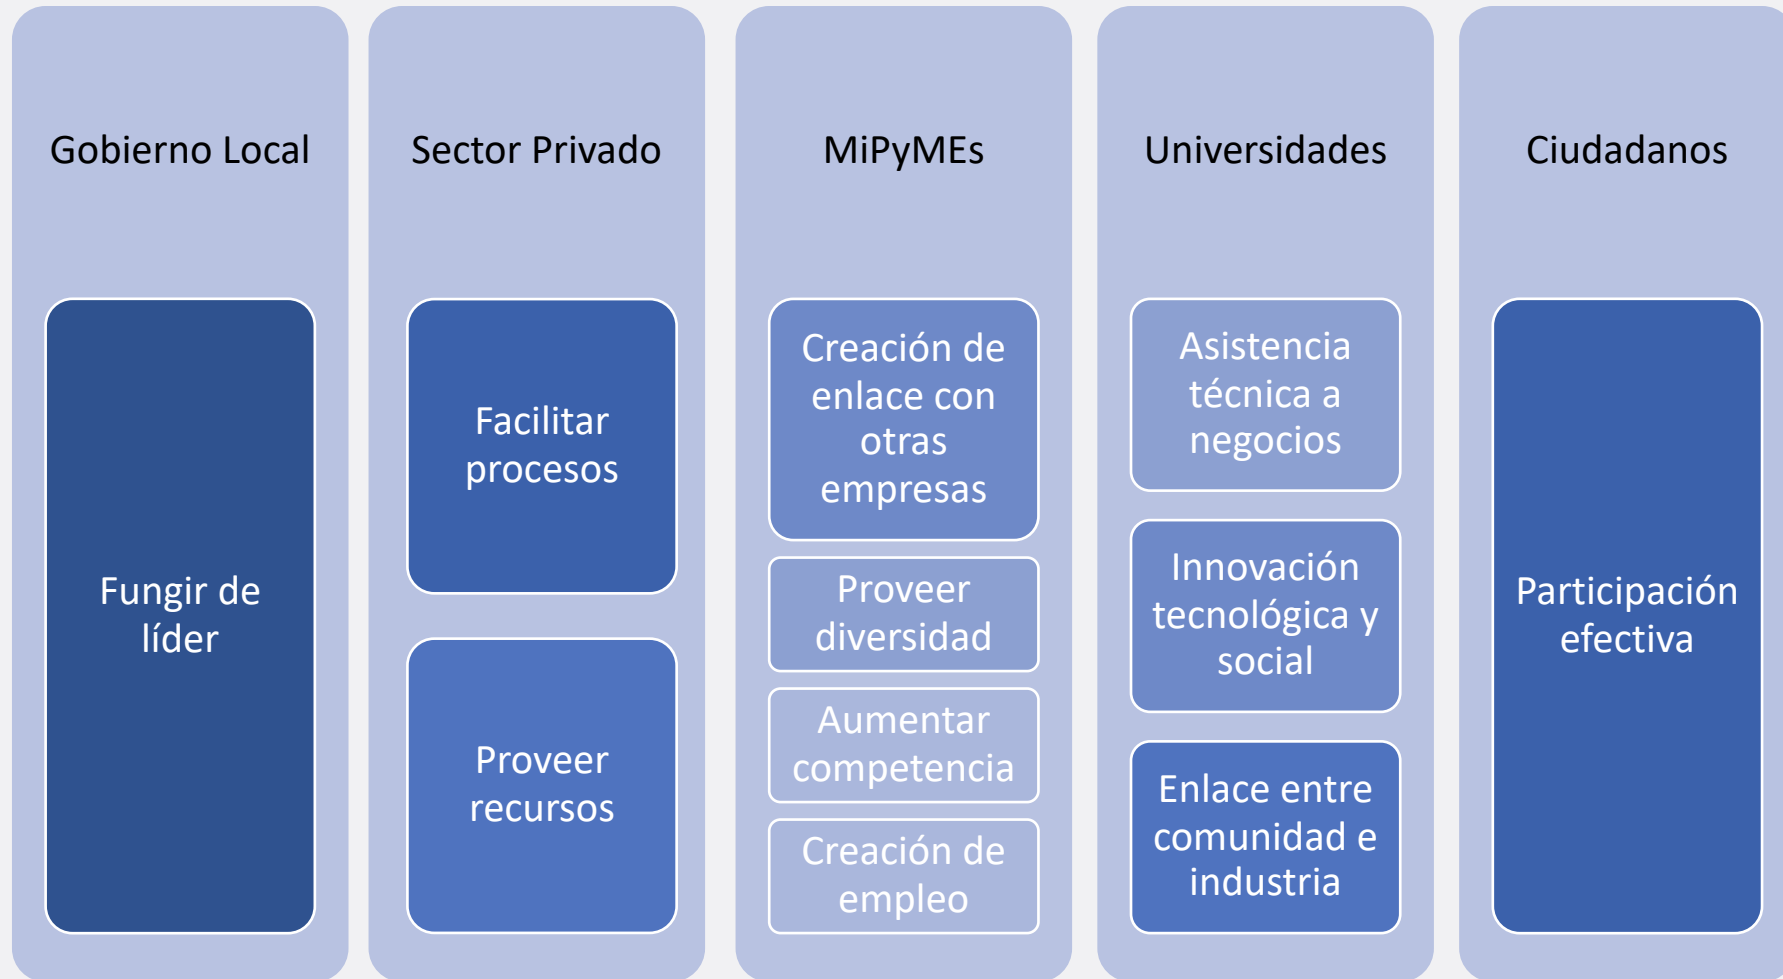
Gobierno Local

Fungir de líder

Sector Privado

Facilitar procesos

Proveer recursos

MiPyMEs

Creación de enlace con otras empresas

Proveer diversidad

Aumentar competencia

Creación de empleo

Universidades

Asistencia técnica a negocios

Innovación tecnológica y social

Enlace entre comunidad e industria

Ciudadanos

Participación efectiva